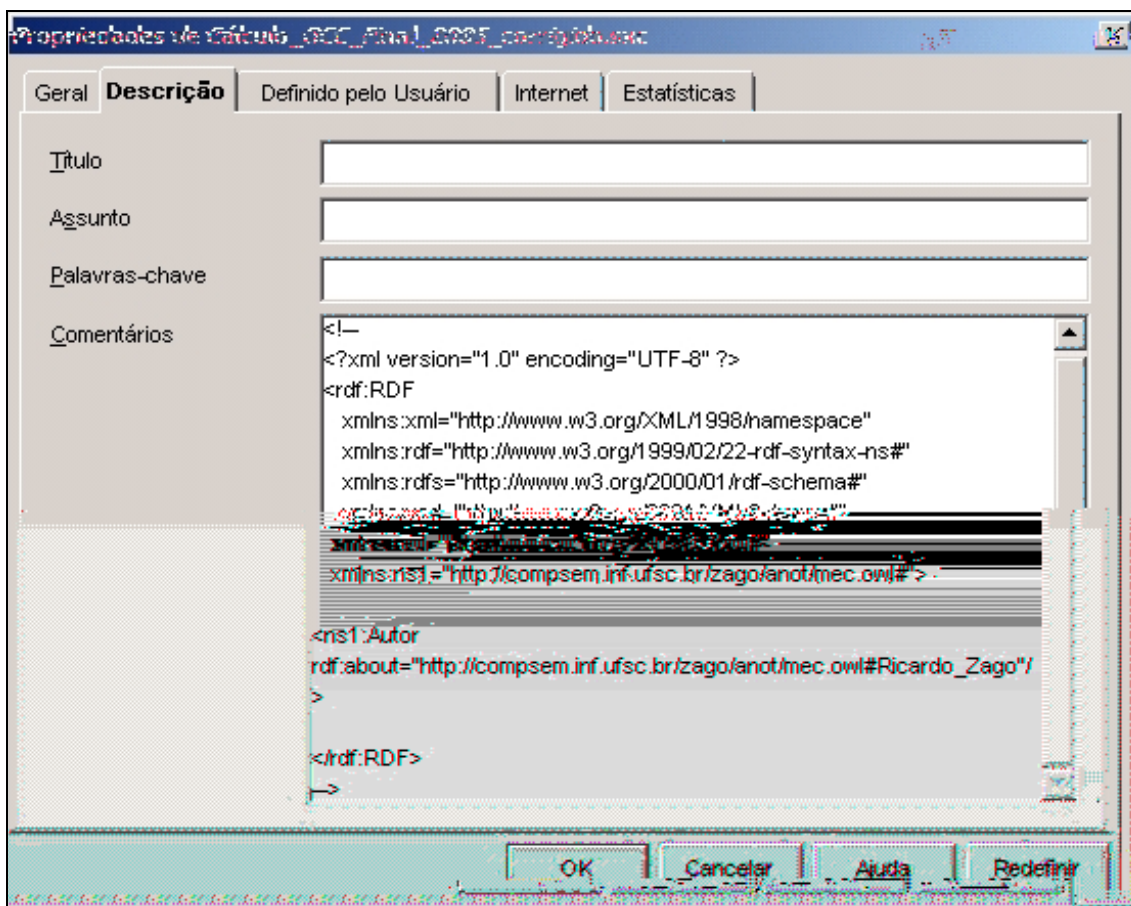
Propriedades de Cálculo_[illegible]

Geral | Descrição | Definido pelo Usuário | Internet | Estatísticas

Título

Assunto

Palavras-chave

Comentários

<!—
<?xml version="1.0" encoding="UTF-8" ?>
<rdf:RDF
xmlns:xml="http://www.w3.org/XML/1998/namespace"
xmlns:rdf="http://www.w3.org/1999/02/22-rdf-syntax-ns#"
xmlns:rdfs="http://www.w3.org/2000/01/rdf-schema#"
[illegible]
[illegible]
xmlns:ns1="http://compsem.inf.ufsc.br/zago/anot/mec.owl#">

<ns1:Autor
rdf:about="http://compsem.inf.ufsc.br/zago/anot/mec.owl#Ricardo_Zago"/
>

</rdf:RDF>
—>

OK | Cancelar | Ajuda | Redefinir